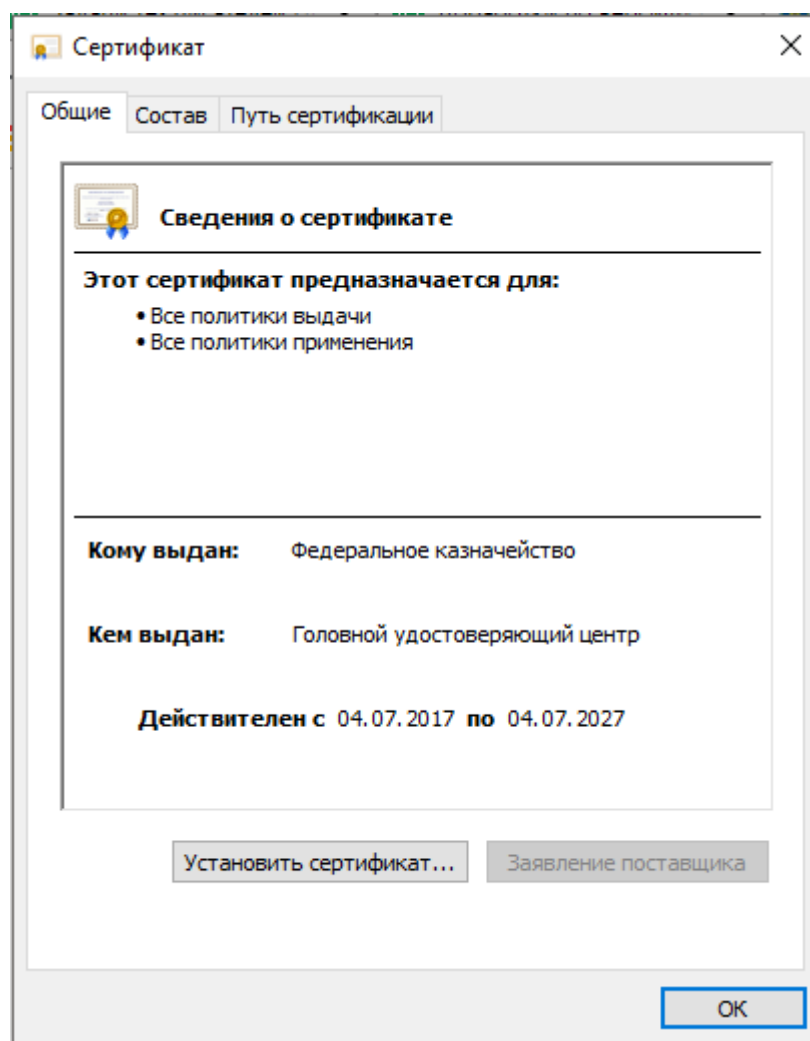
Сертификат

Общие | Состав | Путь сертификации

Сведения о сертификате

Этот сертификат предназначается для:
• Все политики выдачи
• Все политики применения

Кому выдан: Федеральное казначейство

Кем выдан: Головной удостоверяющий центр

Действителен с 04.07.2017 по 04.07.2027

Установить сертификат... | Заявление поставщика

OK